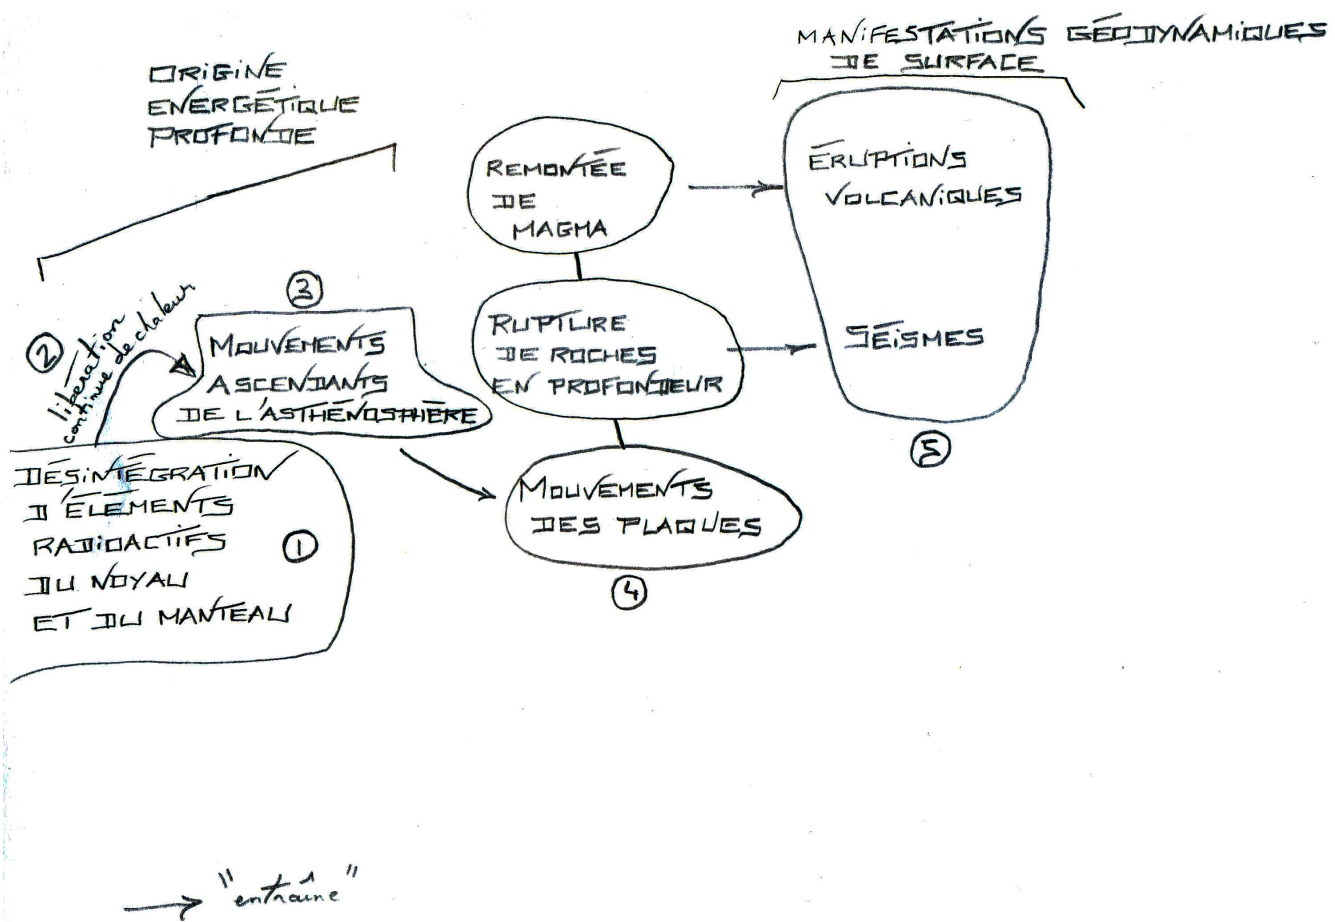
ORIGINE ENERGÉTIQUE PROFONDE

MANIFESTATIONS GÉODYNAMIQUES DE SURFACE

REMONTÉE DE MAGMA

ÉRUPTIONS VOLCANIQUES

③

② libération continue de chaleur

MOUVEMENTS ASCENDANTS DE L'ASTHÉNOSPHÈRE

RUPTURE DE ROCHES EN PROFONDEUR

SÉISMES

⑤

DÉSINTÉGRATION D'ÉLÉMENTS RADIOACTIFS DU NOYAU ET DU MANTEAU

①

MOUVEMENTS DES PLAQUES

④

"entraîne"